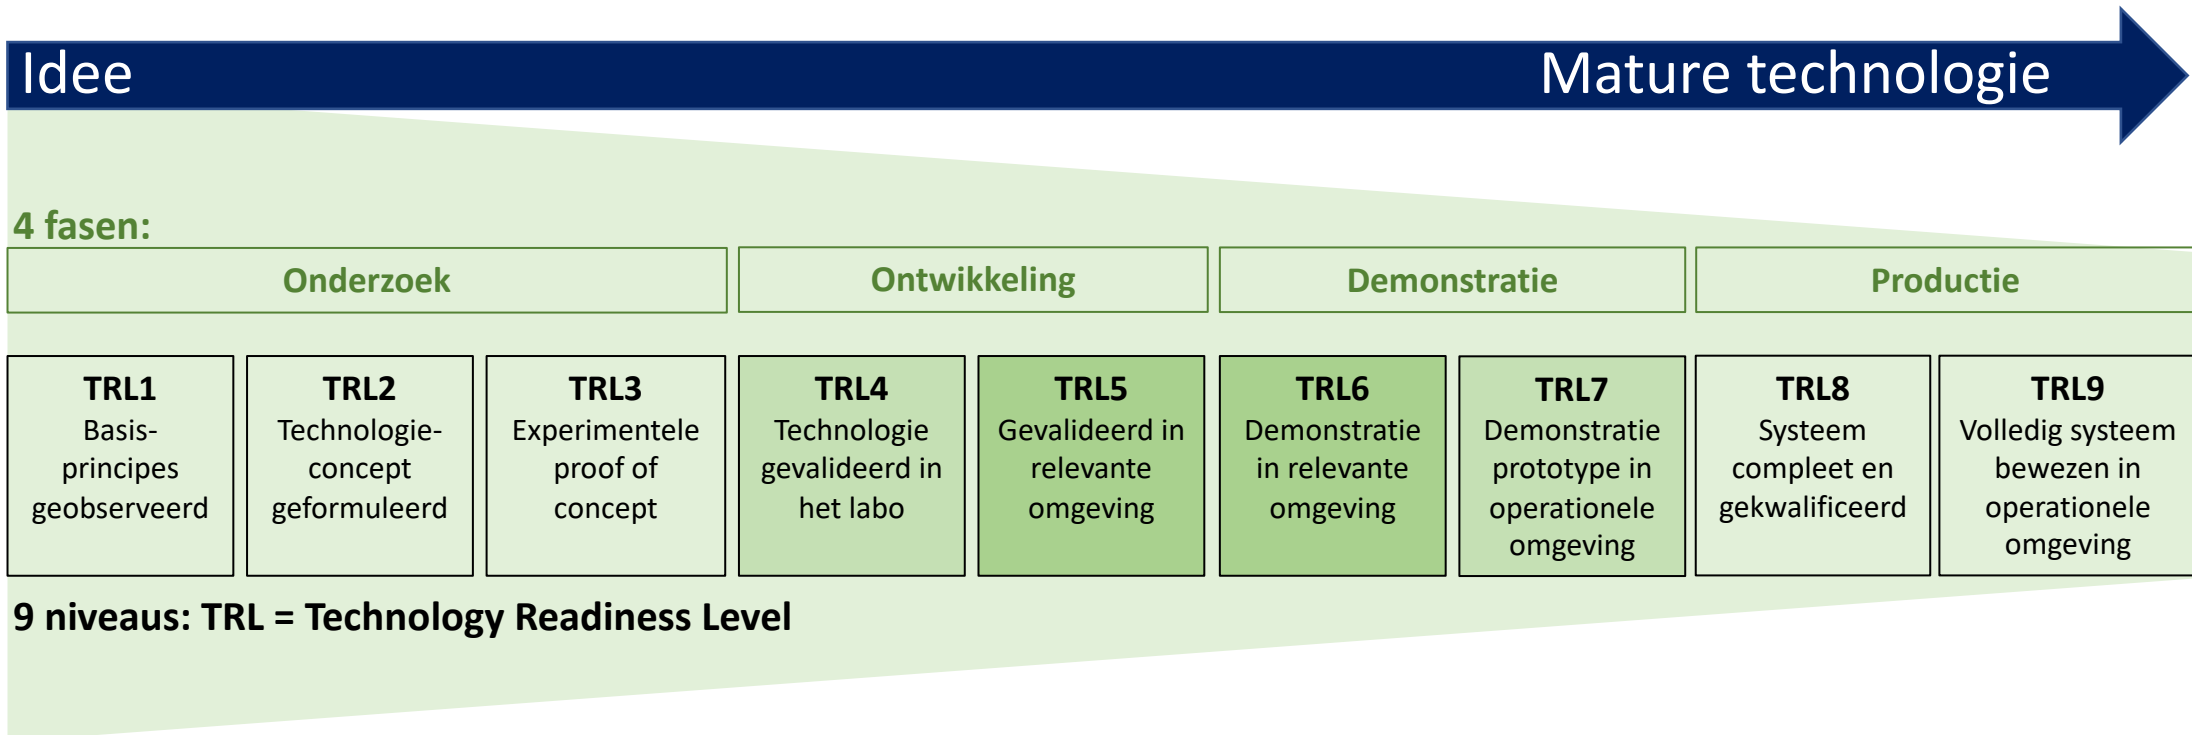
Idee

Mature technologie

4 fasen:

| Onderzoek | Ontwikkeling | Demonstratie | Productie |
|---|---|---|---|

| TRL1 Basis-principes geobserveerd | TRL2 Technologie-concept geformuleerd | TRL3 Experimentele proof of concept | TRL4 Technologie gevalideerd in het labo | TRL5 Gevalideerd in relevante omgeving | TRL6 Demonstratie in relevante omgeving | TRL7 Demonstratie prototype in operationele omgeving | TRL8 Systeem compleet en gekwalificeerd | TRL9 Volledig systeem bewezen in operationele omgeving |
|---|---|---|---|---|---|---|---|---|

9 niveaus: TRL = Technology Readiness Level